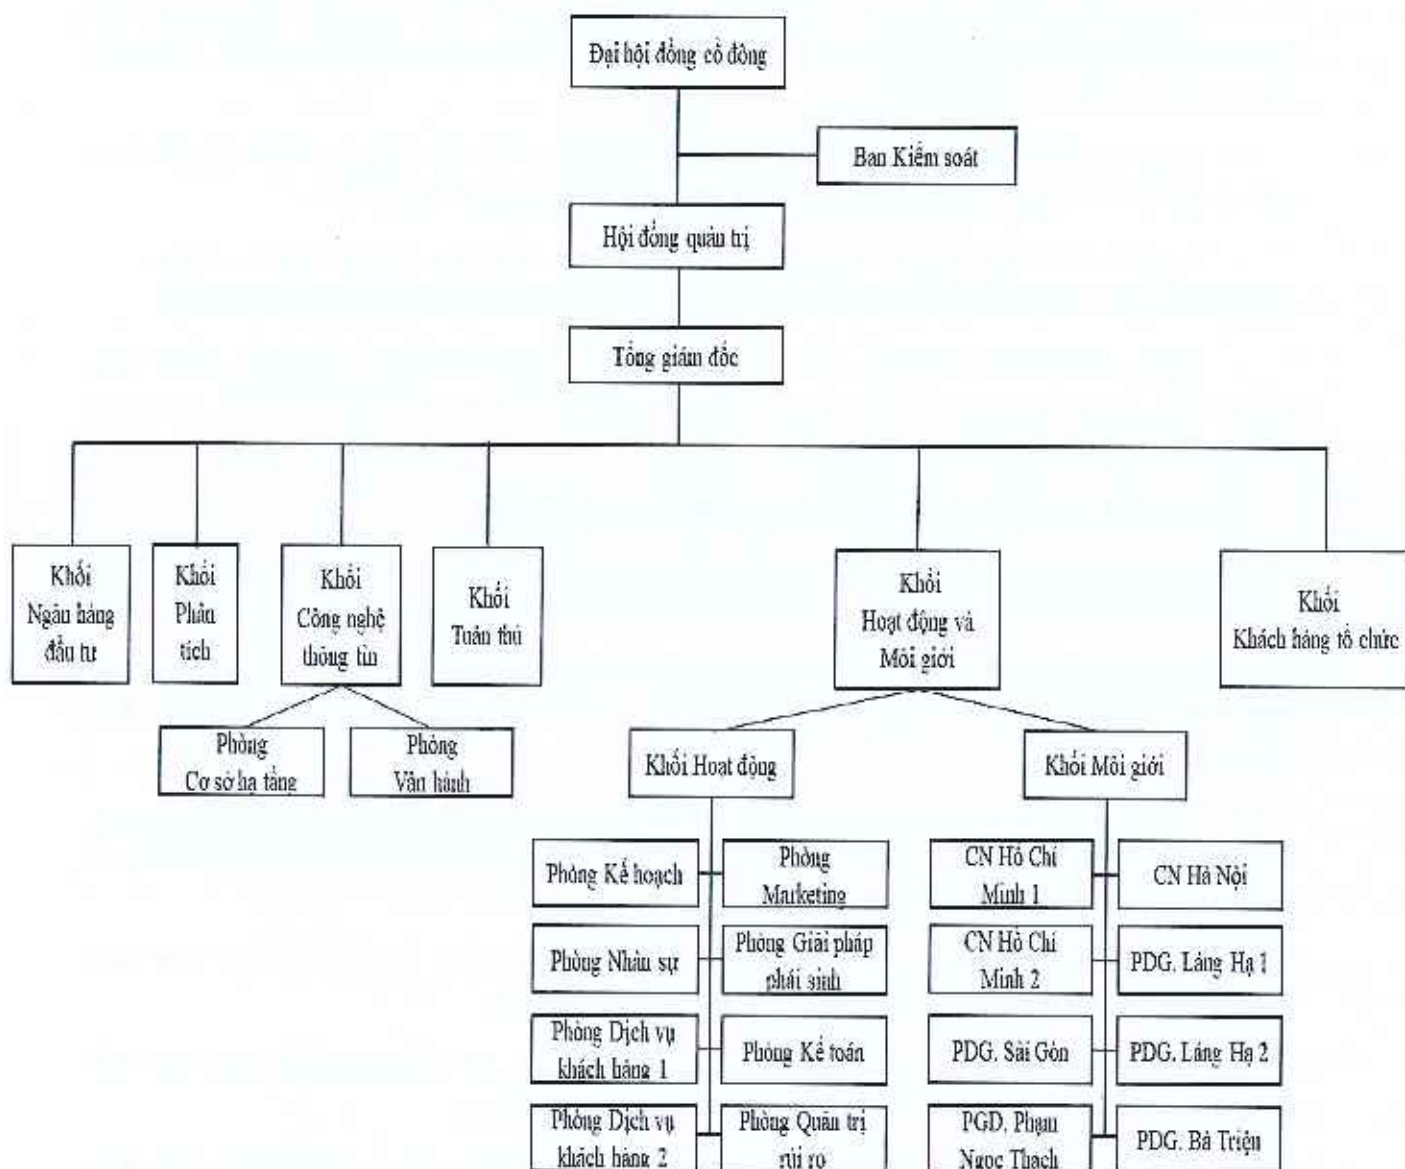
Đại hội đồng cổ đông

Ban Kiểm soát

Hội đồng quản trị

Tổng giám đốc

Khối Ngân hàng đầu tư

Khối Phân tích

Khối Công nghệ thông tin

Khối Tuân thủ

Khối Hoạt động và Môi giới

Khối Khách hàng tổ chức

Phòng Cơ sở hạ tầng

Phòng Vận hành

Khối Hoạt động

Khối Môi giới

Phòng Kế hoạch

Phòng Marketing

Phòng Nhân sự

Phòng Giải pháp phái sinh

Phòng Dịch vụ khách hàng 1

Phòng Kế toán

Phòng Dịch vụ khách hàng 2

Phòng Quản trị rủi ro

CN Hồ Chí Minh 1

CN Hà Nội

CN Hồ Chí Minh 2

PDG. Láng Hạ 1

PDG. Sài Gòn

PDG. Láng Hạ 2

PGD. Phạm Ngọc Thạch

PDG. Bà Triệu